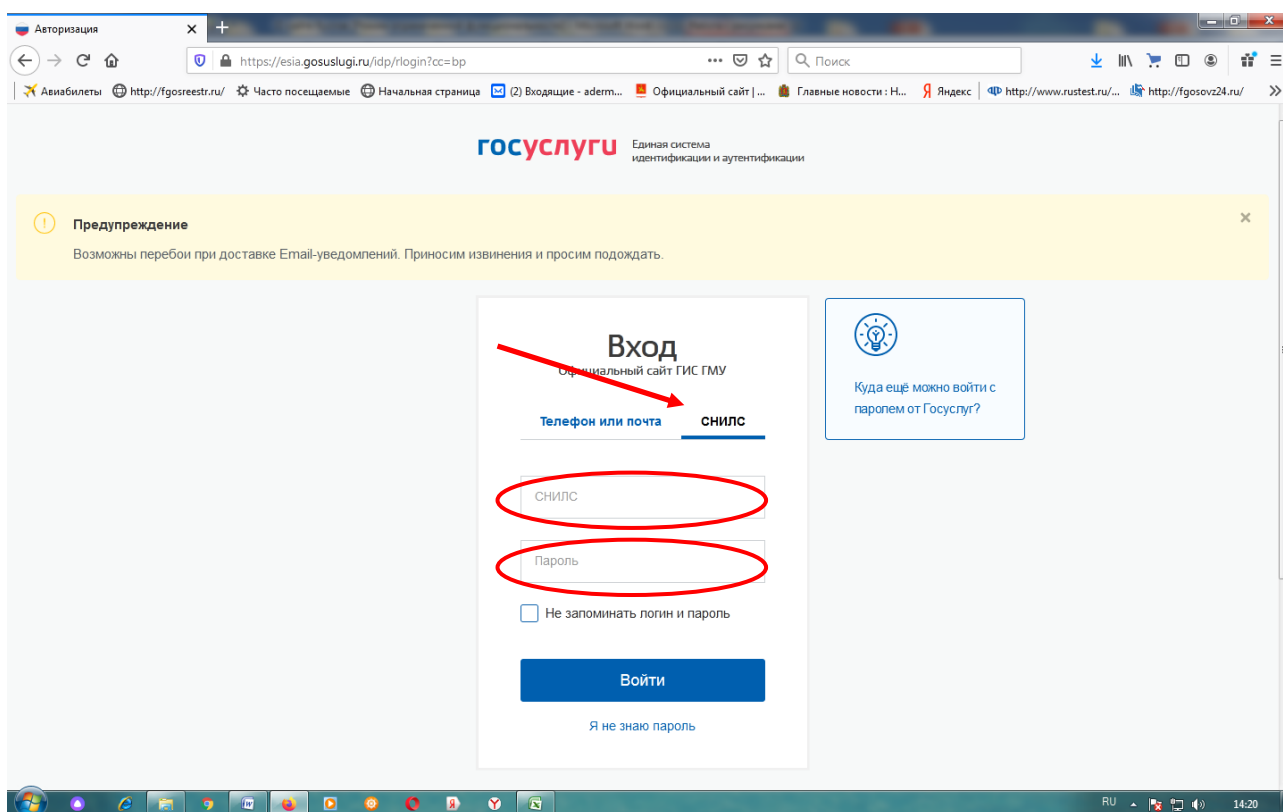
Авторизация ×
+

https://esia.gosuslugi.ru/idp/rlogin?cc=bp
Поиск

Авиабилеты http://fgosreestr.ru/ Часто посещаемые Начальная страница (2) Входящие - aderm... Официальный сайт | ... Главные новости : Н... Яндекс http://www.rustest.ru/... http://fgosovz24.ru/

госуслуги Единая система идентификации и аутентификации

Предупреждение
Возможны перебои при доставке Email-уведомлений. Приносим извинения и просим подождать.
×

Вход
Официальный сайт ГИС ГМУ

Телефон или почта СНИЛС

СНИЛС

Пароль

Не запоминать логин и пароль

Войти

Я не знаю пароль

Куда ещё можно войти с паролем от Госуслуг?

RU 14:20